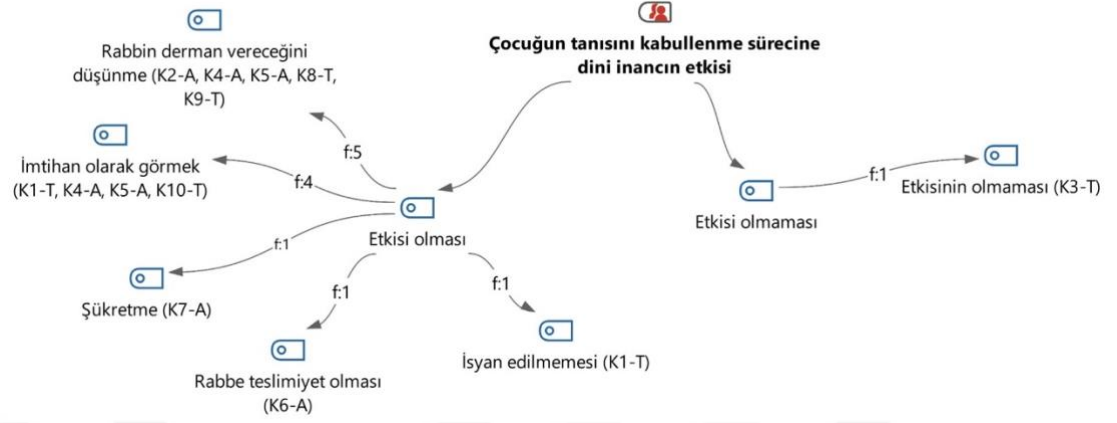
Çocuğun tanısını kabullenme sürecine dini inancın etkisi

Rabbin derman vereceğini düşünme (K2-A, K4-A, K5-A, K8-T, K9-T)

f:5

İmtihan olarak görmek (K1-T, K4-A, K5-A, K10-T)

f:4

Etkisi olması

f:1

Şükretme (K7-A)

f:1

Rabbe teslimiyet olması (K6-A)

f:1

İsyan edilmemesi (K1-T)

Etkisi olmaması

f:1

Etkisinin olmaması (K3-T)